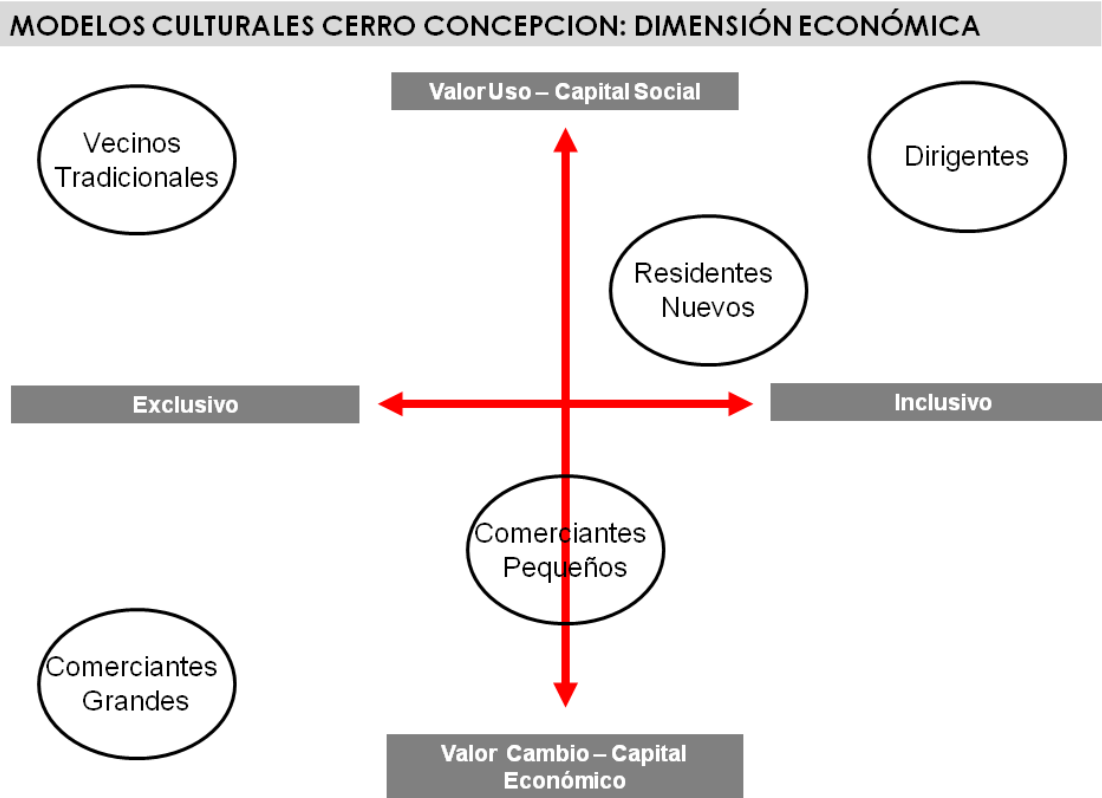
MODELOS CULTURALES CERRO CONCEPCION: DIMENSIÓN ECONÓMICA

Valor Uso – Capital Social

Vecinos Tradicionales

Dirigentes

Residentes Nuevos

Exclusivo

Inclusivo

Comerciantes Pequeños

Comerciantes Grandes

Valor Cambio – Capital Económico